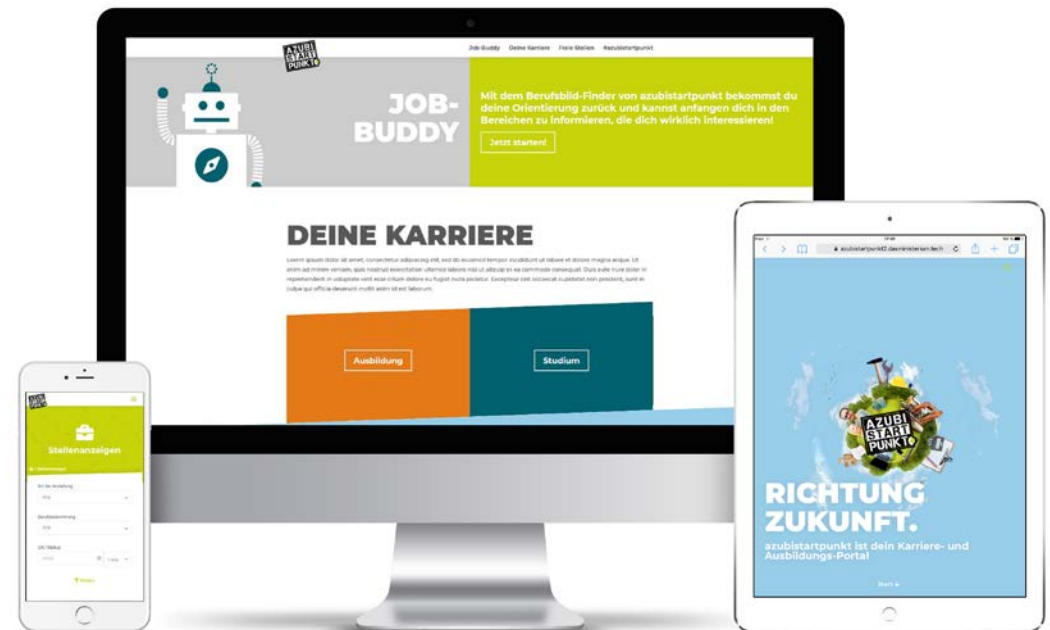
AZUBI START PUNKT

Job-Buddy Deine Karriere Freie Stellen #azubistartpunkt

JOB-BUDDY

Mit dem Berufsbild-Finder von azubistartpunkt bekommst du deine Orientierung zurück und kannst anfangen dich in den Bereichen zu informieren, die dich wirklich interessieren!

Jetzt starten!

DEINE KARRIERE

Lorem ipsum dolor sit amet, consectetur adipiscing elit, sed do eiusmod tempor incididunt ut labore et dolore magna aliqua. Ut enim ad minim veniam, quis nostrud exercitation ullamco laboris nisi ut aliquip ex ea commodo consequat. Duis aute irure dolor in reprehenderit in voluptate velit esse cillum dolore eu fugiat nulla pariatur. Excepteur sint occaecat cupidatat non proident, sunt in culpa qui officia deserunt mollit anim id est laborum.

Ausbildung

Studium

AZUBI START PUNKT

Stellenanzeigen

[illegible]

Art der Anstellung

Berufsbezeichnung

PLZ / Wohnort

Finden

azubistartpunkt2.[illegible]

AZUBI START PUNKT

RICHTUNG ZUKUNFT.

azubistartpunkt ist dein Karriere- und Ausbildungs-Portal

Start